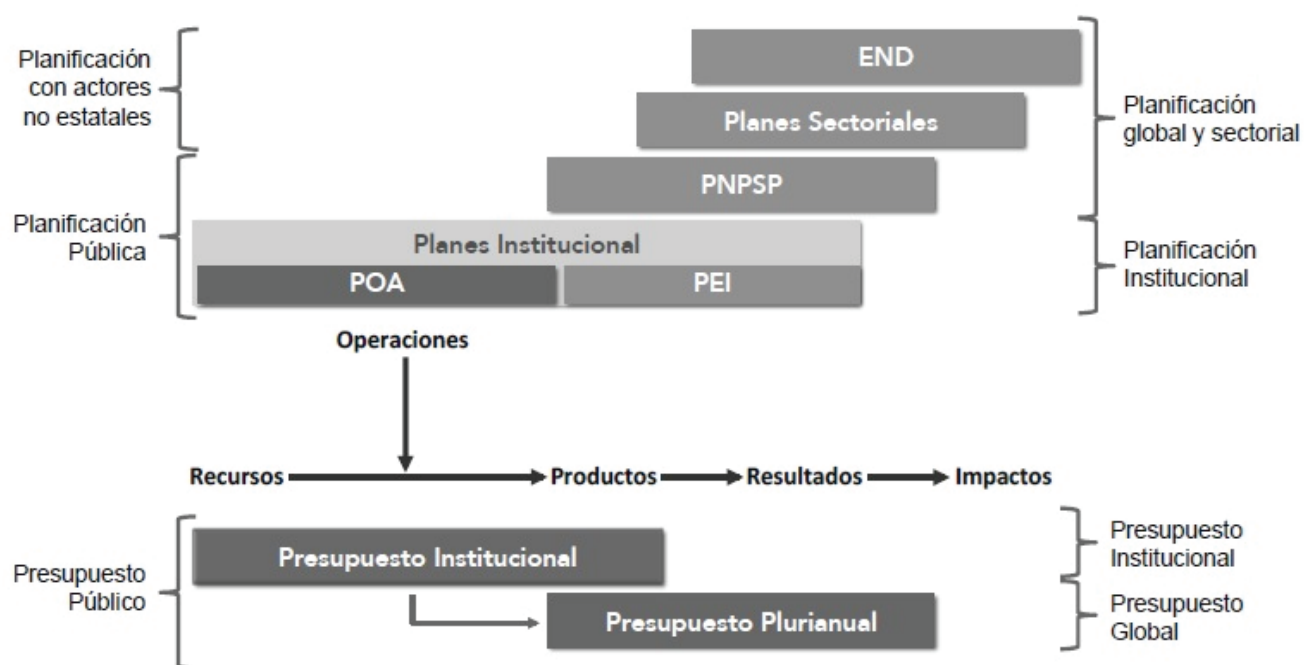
Planificación con actores no estatales

END

Planes Sectoriales

Planificación global y sectorial

PNPSP

Planificación Pública

Planes Institucional

POA

PEI

Planificación Institucional

Operaciones

Recursos

Productos

Resultados

Impactos

Presupuesto Institucional

Presupuesto Público

Presupuesto Institucional

Presupuesto Plurianual

Presupuesto Global